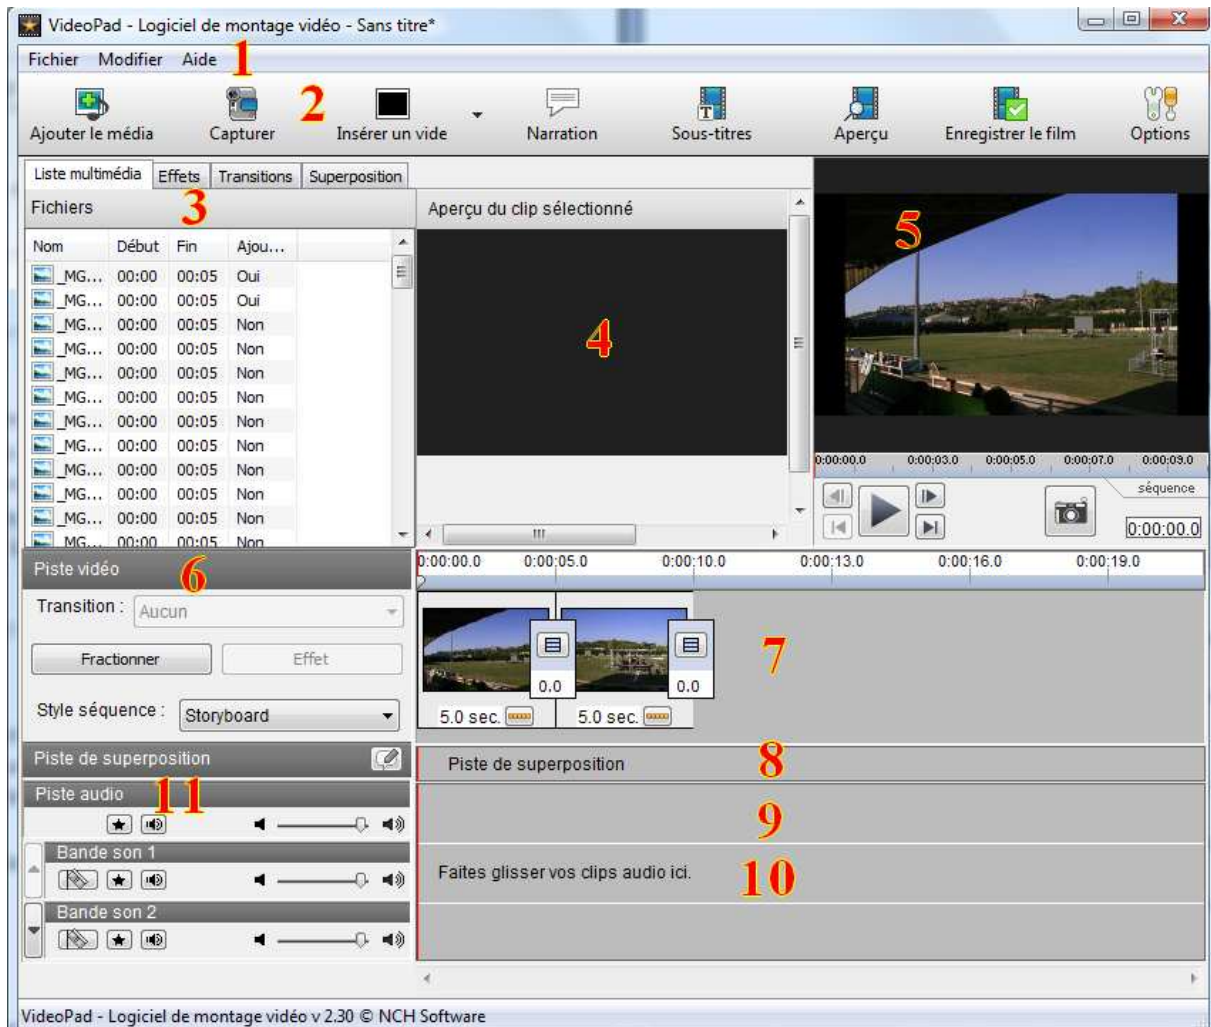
VideoPad - Logiciel de montage vidéo - Sans titre*

Fichier Modifier Aide 1

Ajouter le média Capturer 2 Insérer un vide Narration Sous-titres Aperçu Enregistrer le film Options

Liste multimédia Effets Transitions Superposition

Fichiers 3

Aperçu du clip sélectionné

| Nom | Début | Fin | Ajou... |
|---|---|---|---|
| _MG... | 00:00 | 00:05 | Oui |
| _MG... | 00:00 | 00:05 | Oui |
| _MG... | 00:00 | 00:05 | Non |
| _MG... | 00:00 | 00:05 | Non |
| _MG... | 00:00 | 00:05 | Non |
| _MG... | 00:00 | 00:05 | Non |
| _MG... | 00:00 | 00:05 | Non |
| _MG... | 00:00 | 00:05 | Non |
| _MG... | 00:00 | 00:05 | Non |
| _MG... | 00:00 | 00:05 | Non |
| _MG... | 00:00 | 00:05 | Non |
| _MG... | 00:00 | 00:05 | Non |

4

5

0:00:00.0 0:00:03.0 0:00:05.0 0:00:07.0 0:00:09.0

séquence

0:00:00.0

Piste vidéo 6

Transition : Aucun

Fractionner Effet

Style séquence : Storyboard

0:00:00.0 0:00:05.0 0:00:10.0 0:00:13.0 0:00:16.0 0:00:19.0

0.0 0.0

5.0 sec. 5.0 sec.

7

Piste de superposition

Piste de superposition 8

Piste audio 11

9

Bande son 1

Faites glisser vos clips audio ici. 10

Bande son 2

VideoPad - Logiciel de montage vidéo v 2.30 © NCH Software